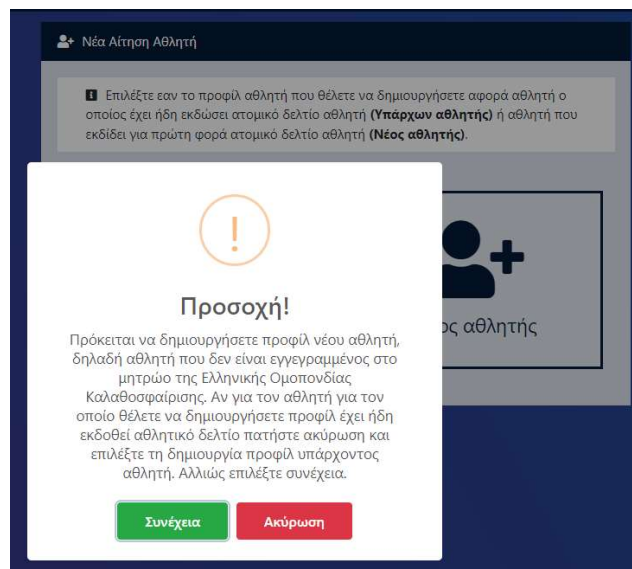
Νέα Αίτηση Αθλητή

Επιλέξτε εαν το προφίλ αθλητή που θέλετε να δημιουργήσετε αφορά αθλητή ο οποίος έχει ήδη εκδώσει ατομικό δελτίο αθλητή **(Υπάρχων αθλητής)** ή αθλητή που εκδίδει για πρώτη φορά ατομικό δελτίο αθλητή **(Νέος αθλητής)**.

!

Προσοχή!

Πρόκειται να δημιουργήσετε προφίλ νέου αθλητή, δηλαδή αθλητή που δεν είναι εγγεγραμμένος στο μητρώο της Ελληνικής Ομοπονδίας Καλαθοσφαίρισης. Αν για τον αθλητή για τον οποίο θέλετε να δημιουργήσετε προφίλ έχει ήδη εκδοθεί αθλητικό δελτίο πατήστε ακύρωση και επιλέξτε τη δημιουργία προφίλ υπάρχοντος αθλητή. Αλλιώς επιλέξτε συνέχεια.

Συνέχεια Ακύρωση

ος αθλητής